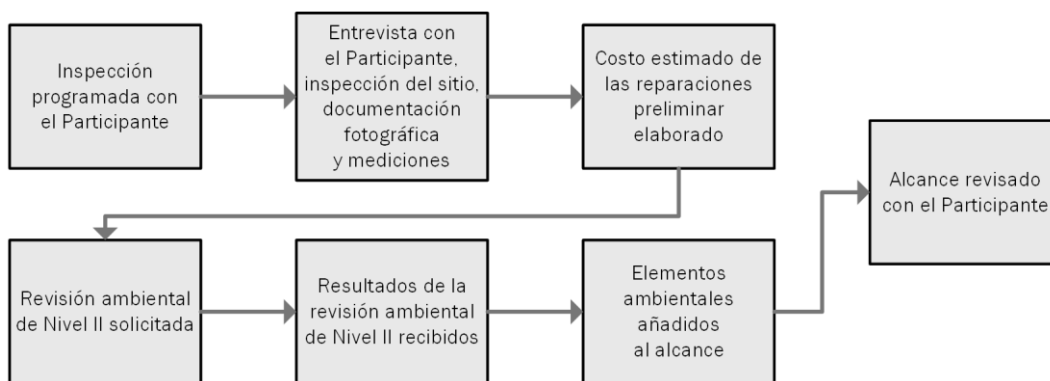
Inspección programada con el Participante

Entrevista con el Participante, inspección del sitio, documentación fotográfica y mediciones

Costo estimado de las reparaciones preliminar elaborado

Alcance revisado con el Participante

Revisión ambiental de Nivel II solicitada

Resultados de la revisión ambiental de Nivel II recibidos

Elementos ambientales añadidos al alcance